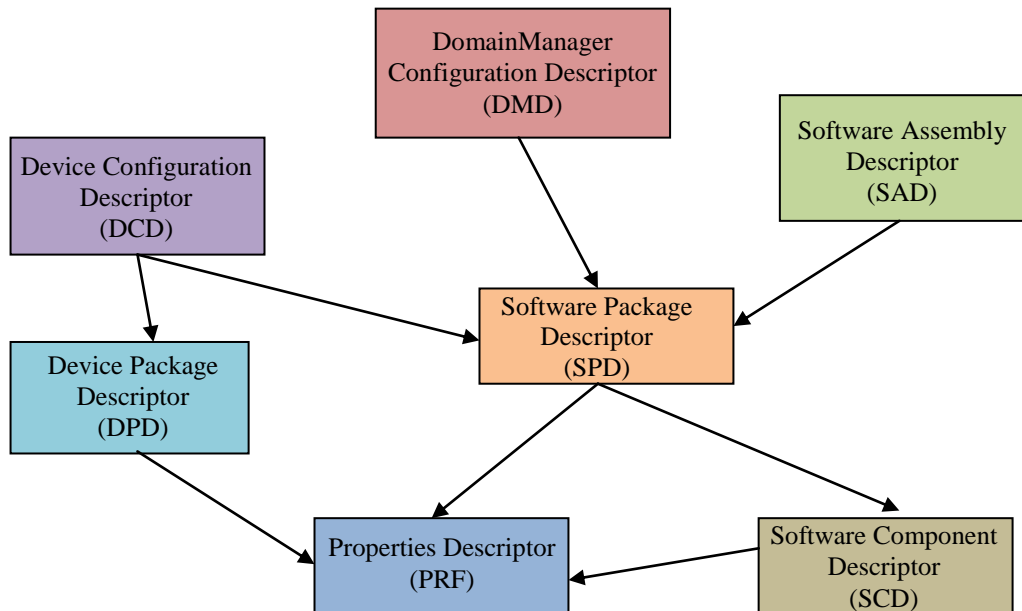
DomainManager Configuration Descriptor (DMD)

Software Assembly Descriptor (SAD)

Device Configuration Descriptor (DCD)

Software Package Descriptor (SPD)

Device Package Descriptor (DPD)

Properties Descriptor (PRF)

Software Component Descriptor (SCD)